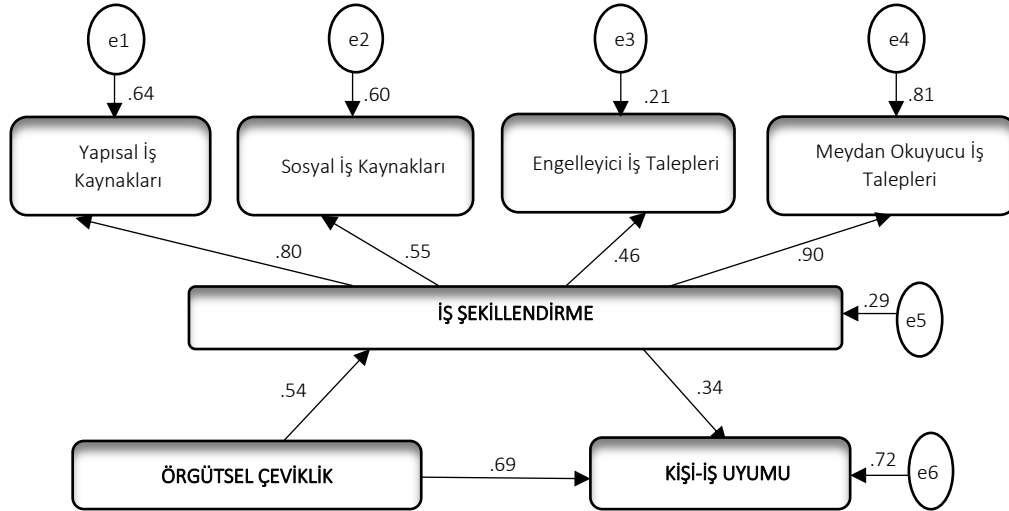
e1

.64

Yapısal İş Kaynakları

e2

.60

Sosyal İş Kaynakları

e3

.21

Engelleyici İş Talepleri

e4

.81

Meydan Okuyucu İş Talepleri

.80

.55

.46

.90

İŞ ŞEKİLLENDİRME

.29

e5

.54

.34

ÖRGÜTSEL ÇEVİKLİK

.69

KİŞİ-İŞ UYUMU

.72

e6